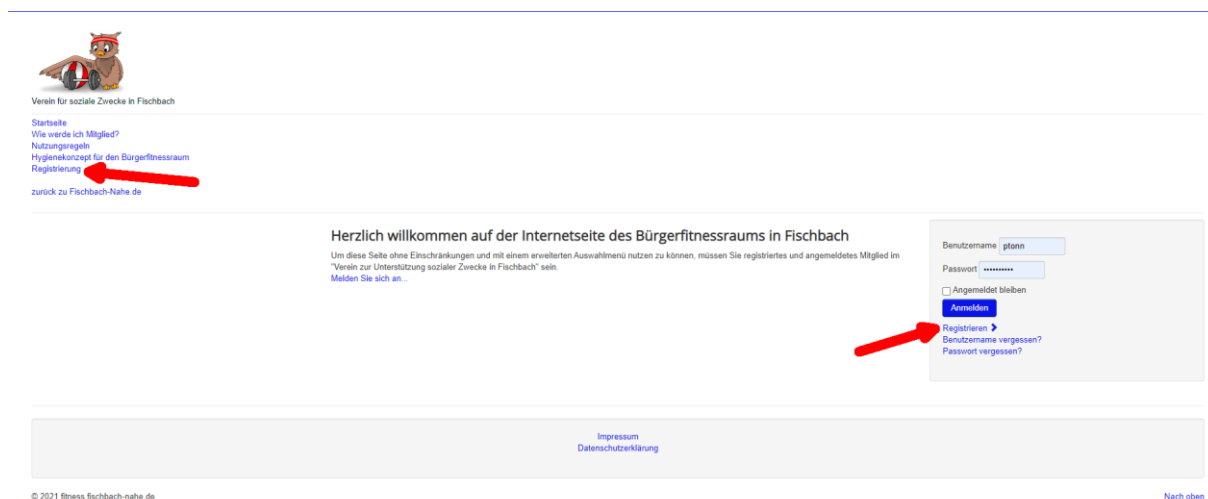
Verein für soziale Zwecke in Fischbach

Startseite
Wie werde ich Mitglied?
Nutzungsregeln
Hygienekonzept für den Bürgerfitnessraum
Registrierung

zurück zu Fischbach-Nahe.de

Herzlich willkommen auf der Internetseite des Bürgerfitnessraums in Fischbach

Um diese Seite ohne Einschränkungen und mit einem erweiterten Auswahlmenü nutzen zu können, müssen Sie registriertes und angemeldetes Mitglied im "Verein zur Unterstützung sozialer Zwecke in Fischbach" sein.
Melden Sie sich an...

Benutzername ptonn
Passwort ••••••••••
Angemeldet bleiben
Anmelden
Registrieren
Benutzername vergessen?
Passwort vergessen?

Impressum
Datenschutzerklärung

© 2021 fitness.fischbach-nahe.de

Nach oben